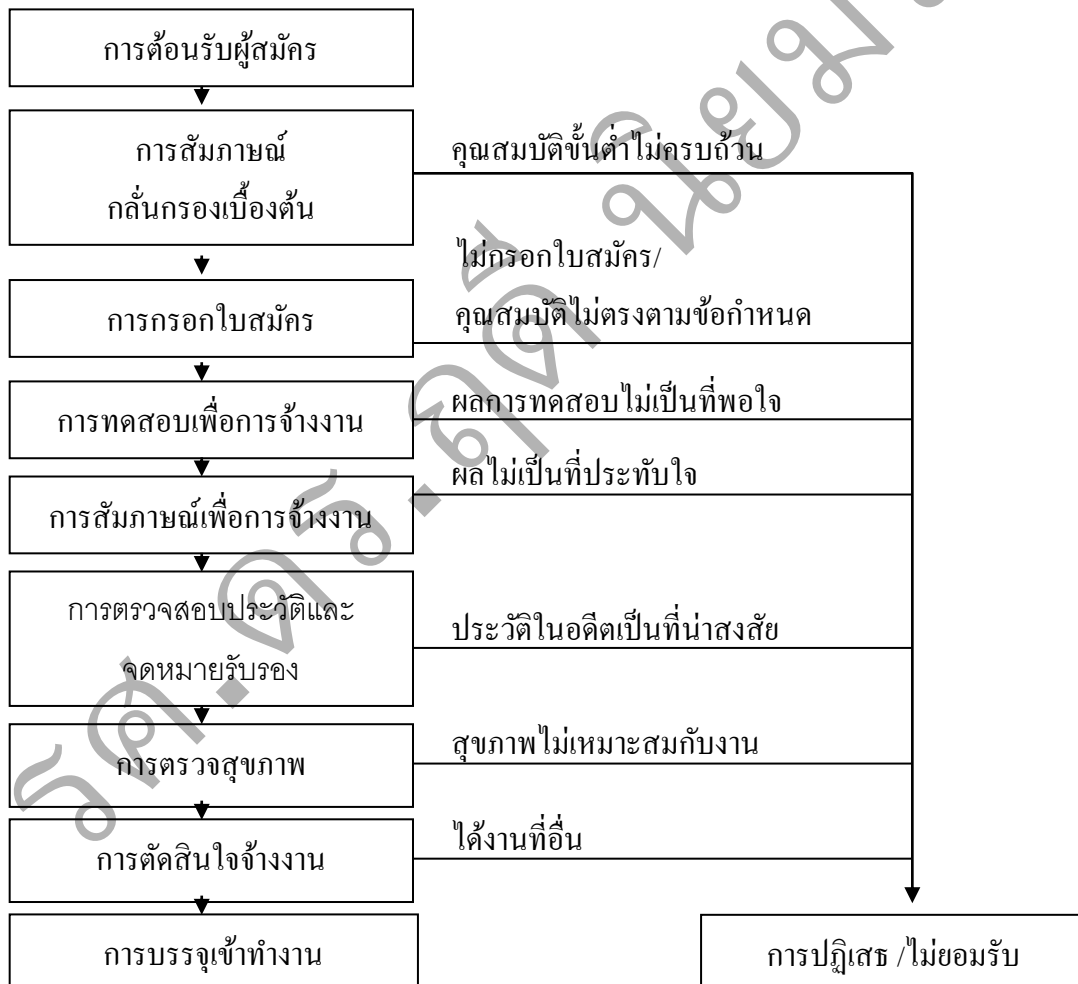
การต้อนรับผู้สมัคร

การสัมภาษณ์ กลั่นกรองเบื้องต้น

คุณสมบัติขั้นต่ำไม่ครบถ้วน

ไม่กรอกใบสมัคร/ คุณสมบัติไม่ตรงตามข้อกำหนด

การกรอกใบสมัคร

ผลการทดสอบไม่เป็นที่พอใจ

การทดสอบเพื่อการจ้างงาน

ผลไม่เป็นที่ประทับใจ

การสัมภาษณ์เพื่อการจ้างงาน

การตรวจสอบประวัติและ จดหมายรับรอง

ประวัติในอดีตเป็นที่น่าสงสัย

การตรวจสุขภาพ

สุขภาพไม่เหมาะสมกับงาน

การตัดสินใจจ้างงาน

ได้งานที่อื่น

การบรรจุเข้าทำงาน

การปฏิเสธ /ไม่ยอมรับ

รศ.ดร.ฤดี นิยมรักษ์